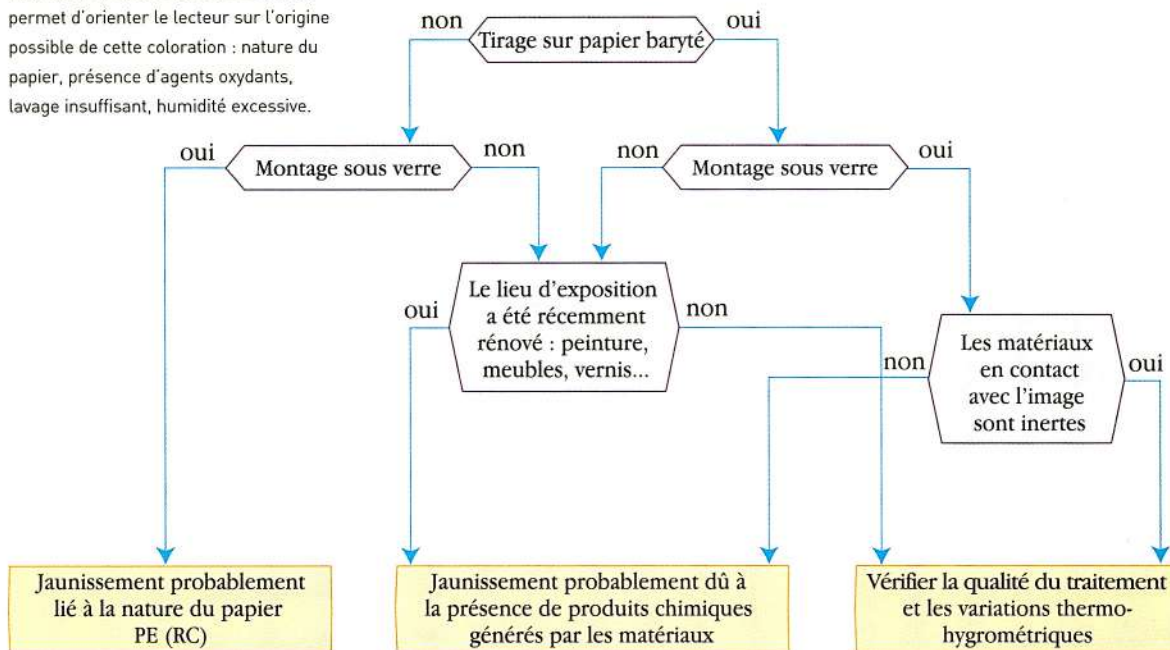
permet d'orienter le lecteur sur l'origine possible de cette coloration : nature du papier, présence d'agents oxydants, lavage insuffisant, humidité excessive.

non
Tirage sur papier baryté
oui

oui
Montage sous verre
non

non
Montage sous verre
oui

oui
Le lieu d'exposition a été récemment rénové : peinture, meubles, vernis...
non

non
Les matériaux en contact avec l'image sont inertes
oui

Jaunissement probablement lié à la nature du papier PE (RC)

Jaunissement probablement dû à la présence de produits chimiques générés par les matériaux

Vérifier la qualité du traitement et les variations thermo-hygrométriques